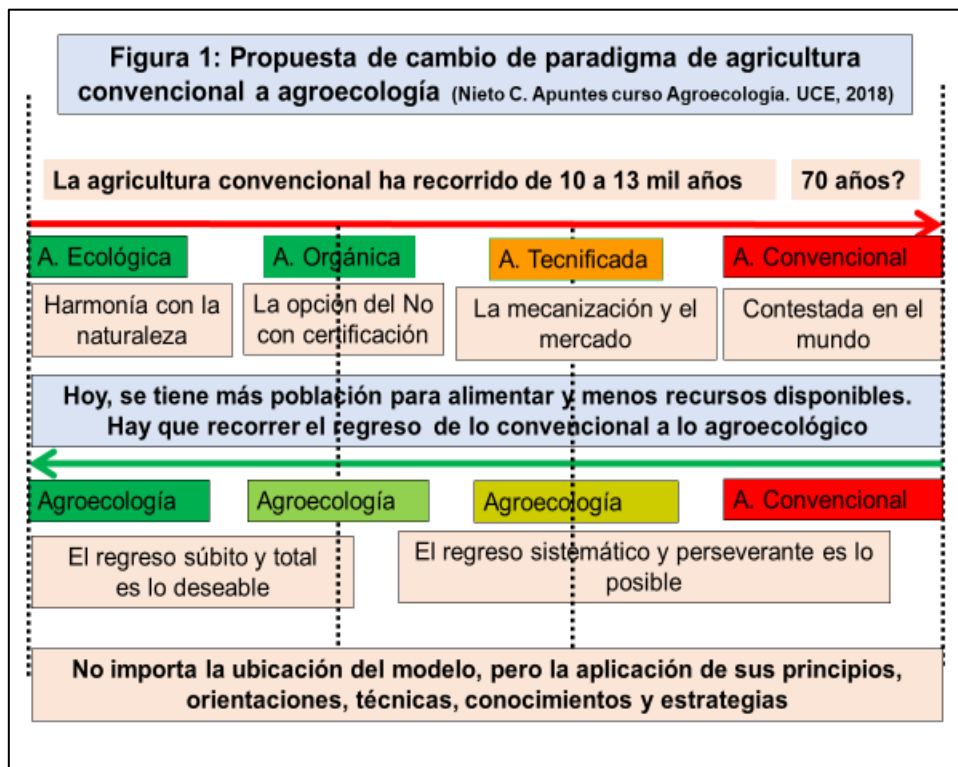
Figura 1: Propuesta de cambio de paradigma de agricultura convencional a agroecología (Nieto C. Apuntes curso Agroecología. UCE, 2018)

La agricultura convencional ha recorrido de 10 a 13 mil años

70 años?

A. Ecológica

A. Orgánica

A. Tecnificada

A. Convencional

Harmonía con la naturaleza

La opción del No con certificación

La mecanización y el mercado

Contestada en el mundo

Hoy, se tiene más población para alimentar y menos recursos disponibles. Hay que recorrer el regreso de lo convencional a lo agroecológico

Agroecología

Agroecología

Agroecología

A. Convencional

El regreso súbito y total es lo deseable

El regreso sistemático y perseverante es lo posible

No importa la ubicación del modelo, pero la aplicación de sus principios, orientaciones, técnicas, conocimientos y estrategias